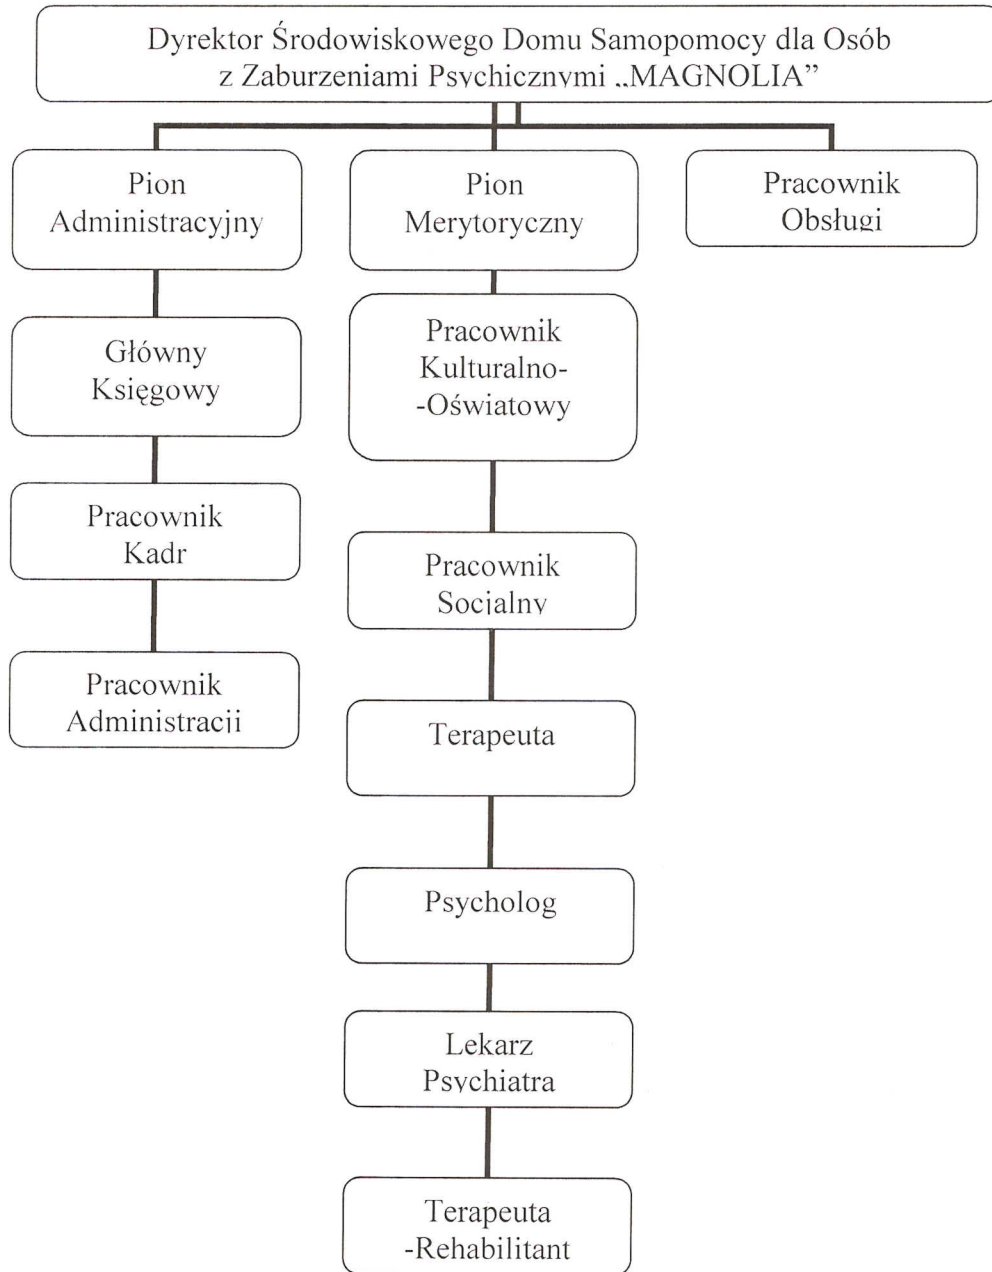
Dyrektor Środowiskowego Domu Samopomocy dla Osób z Zaburzeniami Psychicznymi „MAGNOLIA"

Pion Administracyjny

Pion Merytoryczny

Pracownik Obsługi

Główny Księgowy

Pracownik Kadr

Pracownik Administracji

Pracownik Kulturalno-Oświatowy

Pracownik Socjalny

Terapeuta

Psycholog

Lekarz Psychiatra

Terapeuta -Rehabilitant